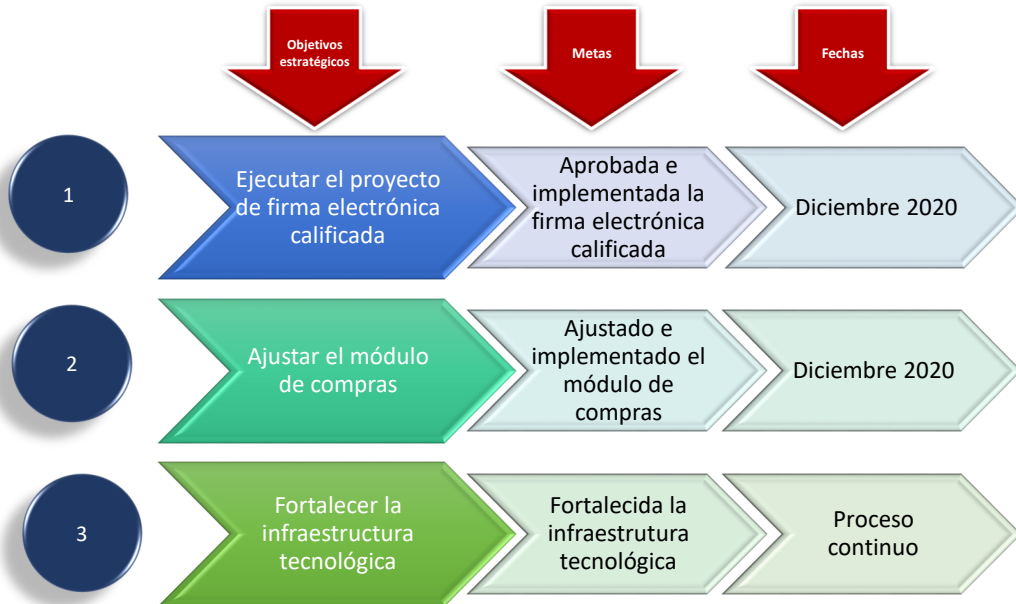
Objetivos estratégicos

Metas

Fechas

1

Ejecutar el proyecto de firma electrónica calificada

Aprobada e implementada la firma electrónica calificada

Diciembre 2020

2

Ajustar el módulo de compras

Ajustado e implementado el módulo de compras

Diciembre 2020

3

Fortalecer la infraestructura tecnológica

Fortalecida la infraestrutura tecnológica

Proceso continuo